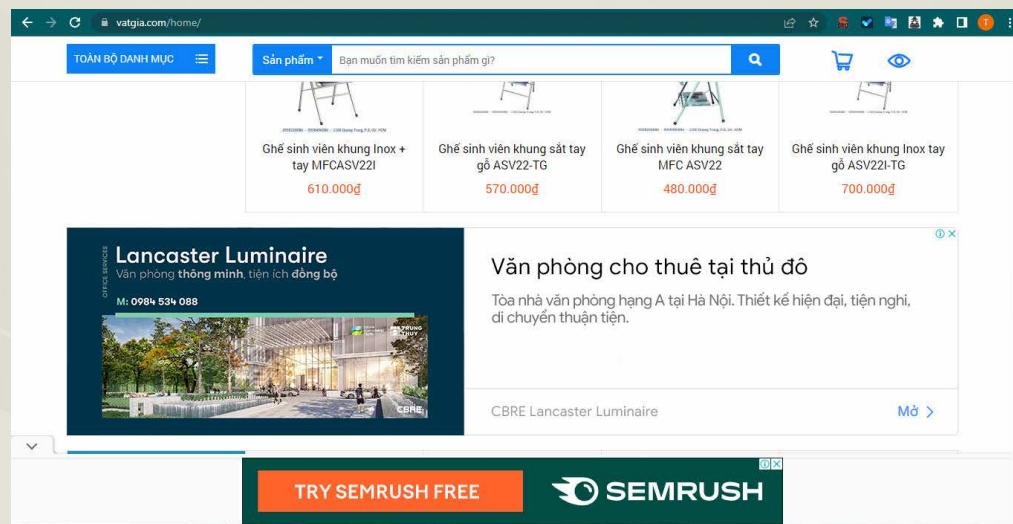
vatgia.com/home/

TOÀN BỘ DANH MỤC

Sản phẩm

Bạn muốn tìm kiếm sản phẩm gì?

Ghế sinh viên khung Inox + tay MFCASV22I
610.000₫

Ghế sinh viên khung sắt tay gỗ ASV22-TG
570.000₫

Ghế sinh viên khung sắt tay MFC ASV22
480.000₫

Ghế sinh viên khung Inox tay gỗ ASV22I-TG
700.000₫

OFFICE SERVICES
Lancaster Luminaire
Văn phòng thông minh, tiện ích đồng bộ
M: 0984 534 088

CBRE

Văn phòng cho thuê tại thủ đô

Tòa nhà văn phòng hạng A tại Hà Nội. Thiết kế hiện đại, tiện nghi, di chuyển thuận tiện.

CBRE Lancaster Luminaire

Mở

TRY SEMRUSH FREE

SEMRUSH